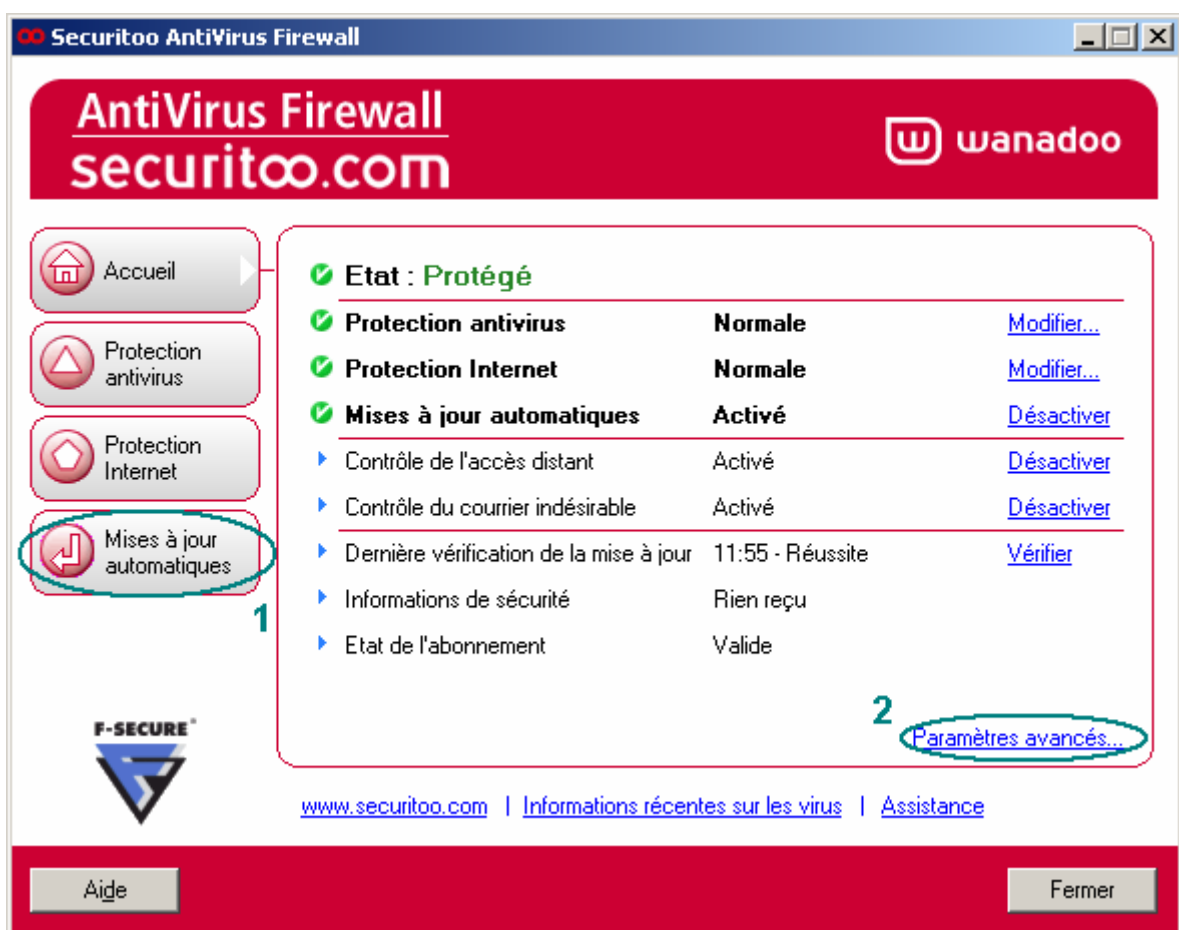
Securitoo AntiVirus Firewall

AntiVirus Firewall
securitoo.com

wanadoo

Accueil

Protection antivirus

Protection Internet

Mises à jour automatiques

1

F-SECURE

Etat : Protégé

| | | |
|---|---|---|
| Protection antivirus | Normale | Modifier... |
| Protection Internet | Normale | Modifier... |
| Mises à jour automatiques | Activé | Désactiver |
| Contrôle de l'accès distant | Activé | Désactiver |
| Contrôle du courrier indésirable | Activé | Désactiver |
| Dernière vérification de la mise à jour | 11:55 - Réussite | Vérifier |
| Informations de sécurité | Rien reçu | |
| Etat de l'abonnement | Valide | |

2

Paramètres avancés...

www.securitoo.com | Informations récentes sur les virus | Assistance

Aide

Fermer